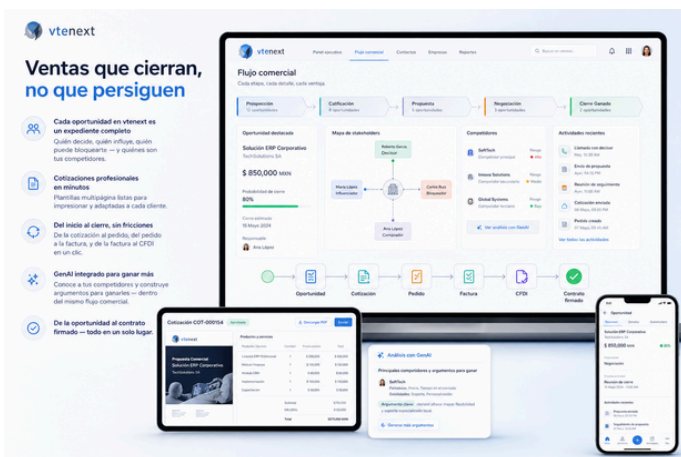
vtenext

Ventas que cierran, no que persiguen

Cada oportunidad en vtenext es un expediente completo
Quién decide, quién influye, quién puede bloquearte — y quiénes son tus competidores.

Cotizaciones profesionales en minutos
Plantillas multipágina listas para impresionar y adaptadas a cada cliente.

Del inicio al cierre, sin fricciones
De la cotización al pedido, del pedido a la factura, y de la factura al CFDI en un clic.

GenAI integrado para ganar más
Conoce a tus competidores y construye argumentos para ganarles — dentro del mismo flujo comercial.

De la oportunidad al contrato firmado — todo en un solo lugar.

vtenext
Panel ejecutivo Flujo comercial Contactos Empresas Reportes

Flujo comercial
Cada etapa, cada detalle, cada ventaja.

Prospección
Calificación
Propuesta
Negociación
Cierre Ganado

Oportunidad destacada
Solución ERP Corporativo
TechSolutions SA
$ 850,000 MXN
Probabilidad de cierre
80%
Cierre estimado
15 Mayo 2024
Responsable
Ana López

Mapa de stakeholders
Roberto García Decisor
María López Influenciador
Carlos Ruiz Bloqueador
Ana López Comprador

Competidores
SoftTech
Innova Solutions
Global Systems
Ver análisis con GenAI

Actividades recientes
Llamada con decisor
Envío de propuesta
Reunión de seguimiento
Cotización enviada
Oportunidad creada
Ver todas las actividades

Oportunidad Cotización Pedido Factura CFDI Contrato firmado

Cotización COT-000154
Descargar PDF Enviar
vtenext
Propuesta Comercial Solución ERP Corporativo
TechSolutions SA
Productos y servicios
Subtotal
IVA
Total

Análisis con GenAI
Principales competidores y argumentos para ganar
SoftTech
Argumento clave
Generar más argumentos

Oportunidad
Solución ERP Corporativo
$ 850,000 MXN
Negociación
Próximo paso
Reunión de cierre
Actividades recientes
Propuesta enviada
Seguimiento a propuesta
Reunión con decisor